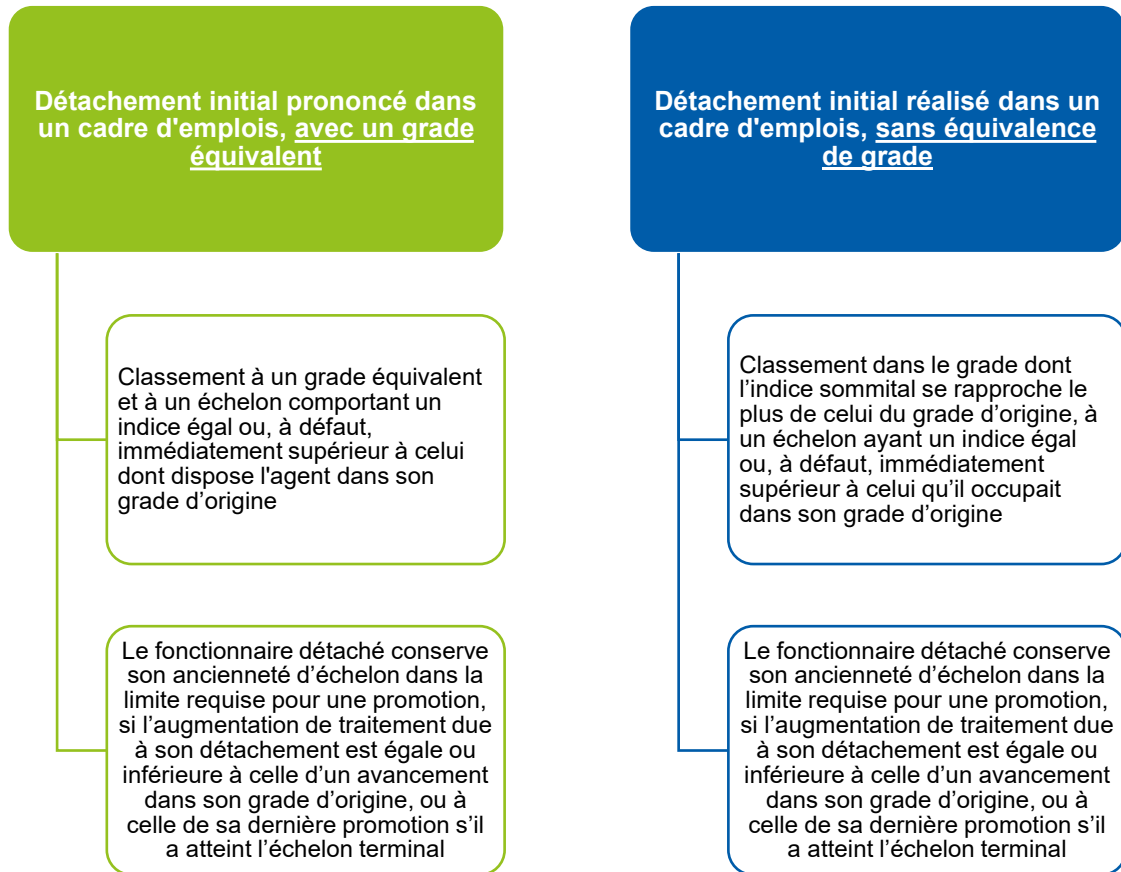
Détachement initial prononcé dans un cadre d'emplois, avec un grade équivalent

Classement à un grade équivalent et à un échelon comportant un indice égal ou, à défaut, immédiatement supérieur à celui dont dispose l'agent dans son grade d’origine

Le fonctionnaire détaché conserve son ancienneté d’échelon dans la limite requise pour une promotion, si l’augmentation de traitement due à son détachement est égale ou inférieure à celle d’un avancement dans son grade d’origine, ou à celle de sa dernière promotion s’il a atteint l’échelon terminal

Détachement initial réalisé dans un cadre d'emplois, sans équivalence de grade

Classement dans le grade dont l’indice sommital se rapproche le plus de celui du grade d’origine, à un échelon ayant un indice égal ou, à défaut, immédiatement supérieur à celui qu’il occupait dans son grade d’origine

Le fonctionnaire détaché conserve son ancienneté d’échelon dans la limite requise pour une promotion, si l’augmentation de traitement due à son détachement est égale ou inférieure à celle d’un avancement dans son grade d’origine, ou à celle de sa dernière promotion s’il a atteint l’échelon terminal